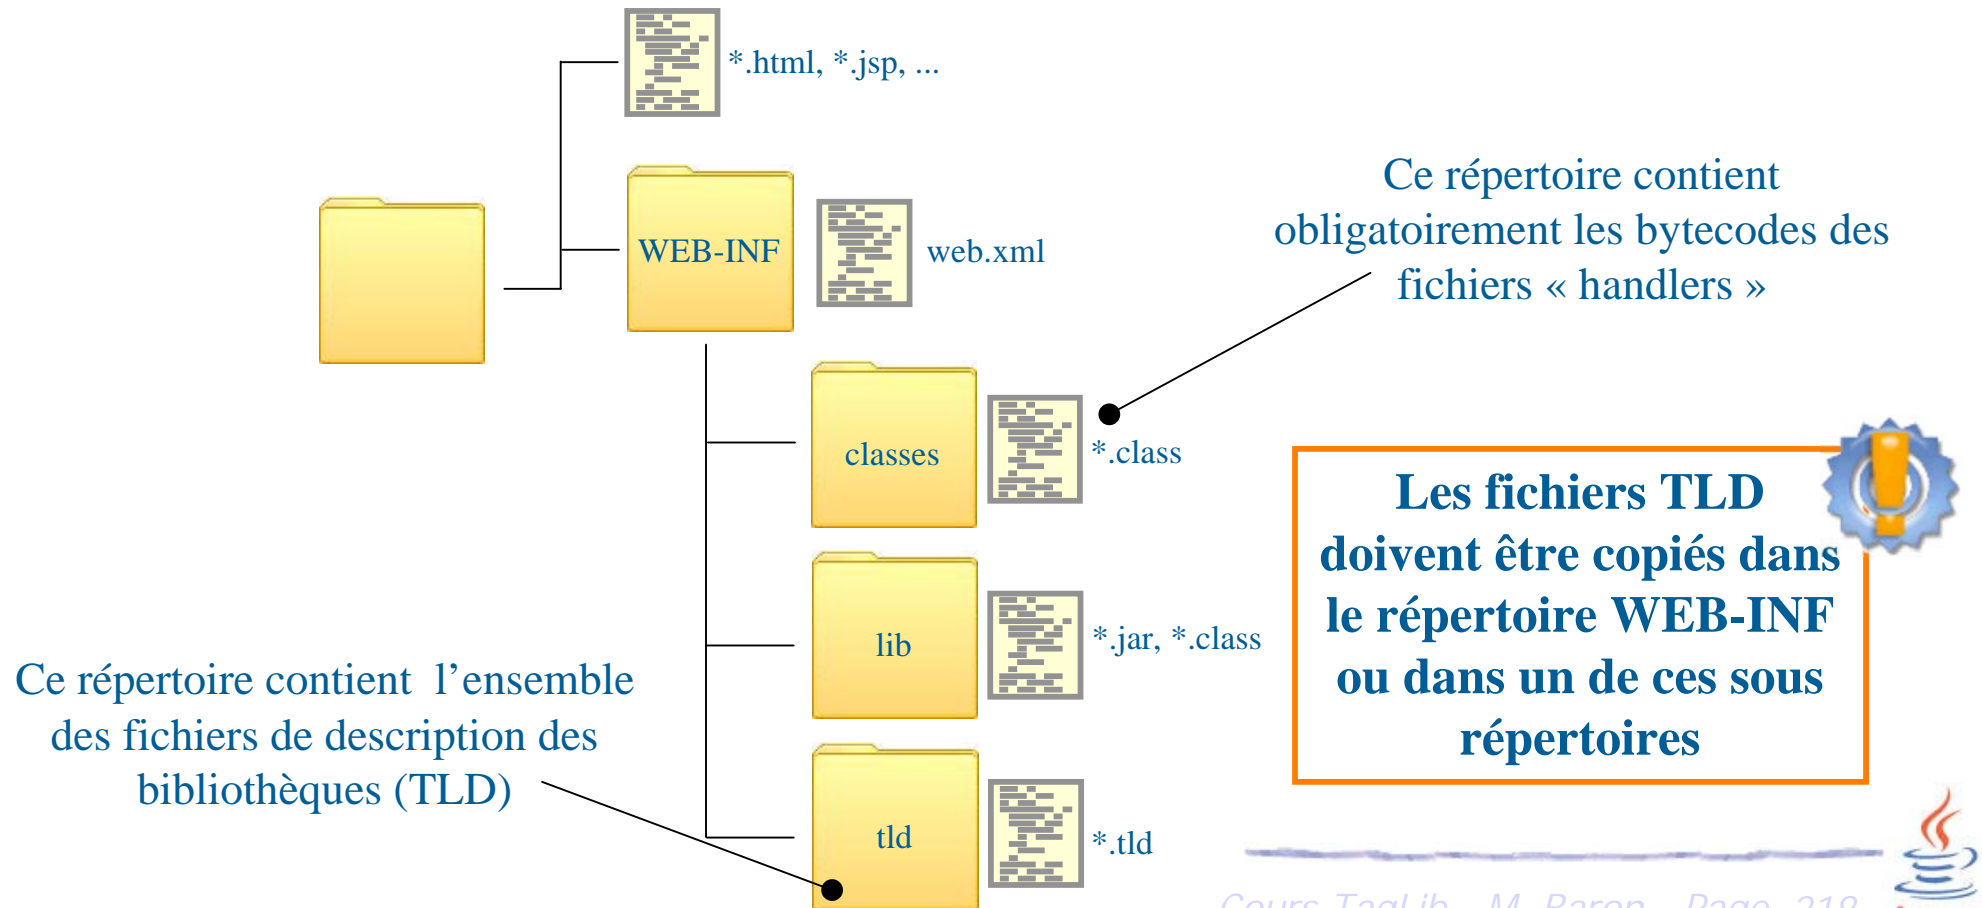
*.html, *.jsp, ...

WEB-INF

web.xml

Ce répertoire contient obligatoirement les bytecodes des fichiers « handlers »

classes

*.class

Les fichiers TLD doivent être copiés dans le répertoire WEB-INF ou dans un de ces sous répertoires

lib

*.jar, *.class

Ce répertoire contient l'ensemble des fichiers de description des bibliothèques (TLD)

tld

*.tld

Cours TagLib - M. Baron - Page 218